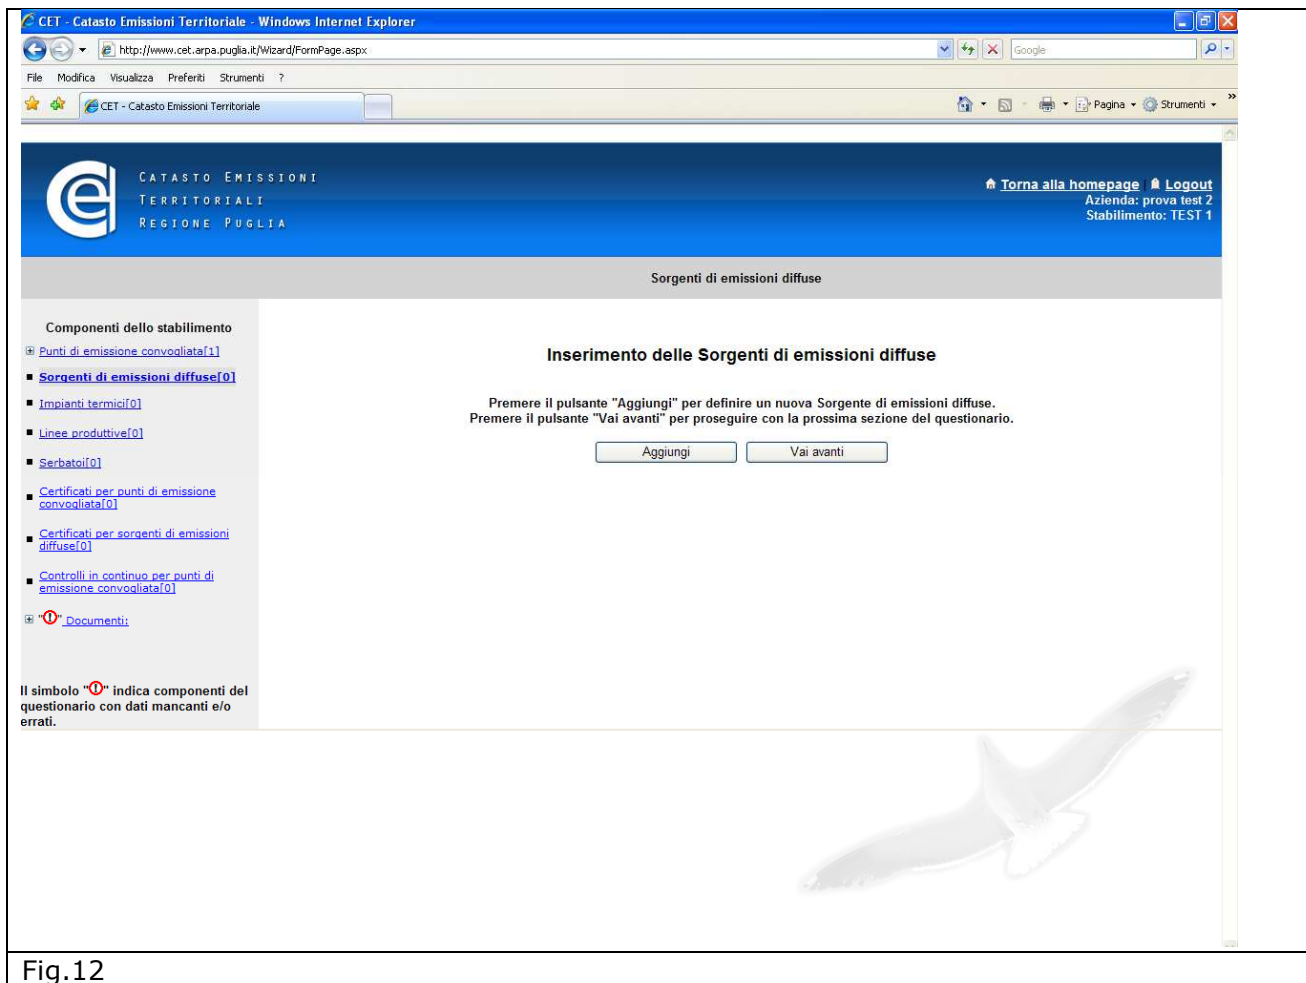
CET - Catasto Emissioni Territoriale - Windows Internet Explorer

http://www.cet.arpa.puglia.it/Wizard/FormPage.aspx

Google

File Modifica Visualizza Preferiti Strumenti ?

CET - Catasto Emissioni Territoriale

Pagina Strumenti

CATASTO EMISSIONI
TERRITORIALI
REGIONE PUGLIA

Torna alla homepage | Logout
Azienda: prova test 2
Stabilimento: TEST 1

Sorgenti di emissioni diffuse

Componenti dello stabilimento

Punti di emissione convogliata[1]

Sorgenti di emissioni diffuse[0]

Impianti termici[0]

Linee produttive[0]

Serbatoi[0]

Certificati per punti di emissione convogliata[0]

Certificati per sorgenti di emissioni diffuse[0]

Controlli in continuo per punti di emissione convogliata[0]

"!" Documenti:

Il simbolo "!" indica componenti del questionario con dati mancanti e/o errati.

Inserimento delle Sorgenti di emissioni diffuse

Premere il pulsante "Aggiungi" per definire un nuova Sorgente di emissioni diffuse.
Premere il pulsante "Vai avanti" per proseguire con la prossima sezione del questionario.

Aggiungi Vai avanti

Fig.12